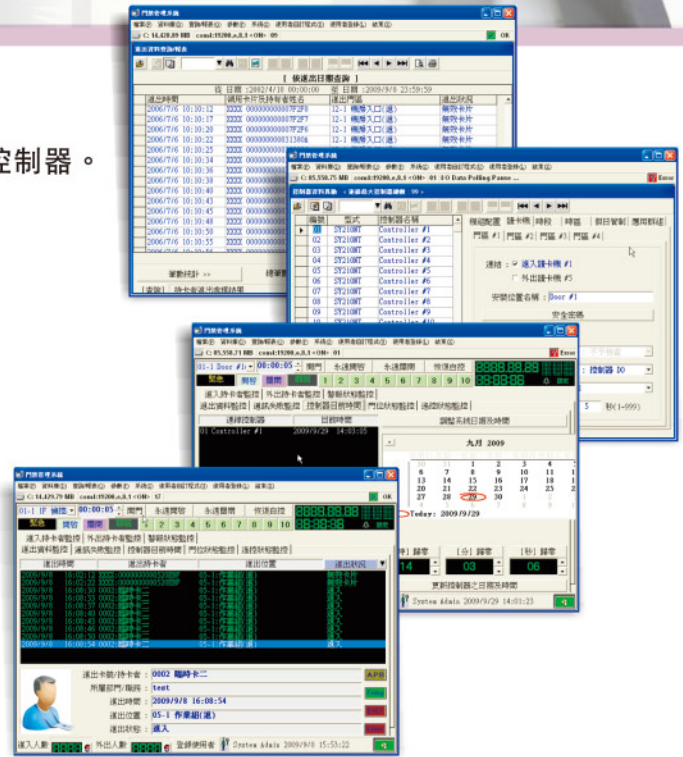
控制器。

門禁管理系統
檔案(F) 資料檔(B) 查詢/報表(Q) 參數(P) 系統(S) 使用者執行程式(E) 使用者檔(U) 結束(X)
C: 14,429.89 MB com1:19200,n,8,1 <ON> 05

進出資料查詢/報表
【 快速查日期查詢 】
從 日期 :2002/4/10 00:00:00 至 日期 :2009/9/8 23:59:59

| 進出時間 | 讀到卡片號/持卡者姓名 | 進出門區 | 進出狀況 |
|---|---|---|---|
| 2006/7/6 10:10:12 | XXXX 00000000007F2F8 | 12-1 機房入口(進) | 無效卡片 |
| 2006/7/6 10:10:17 | XXXX 00000000007F2F7 | 12-1 機房入口(進) | 無效卡片 |
| 2006/7/6 10:10:20 | XXXX 00000000007F2F6 | 12-1 機房入口(進) | 無效卡片 |
| 2006/7/6 10:10:22 | XXXX 000000000031380 | 12-1 機房入口(進) | 無效卡片 |
| 2006/7/6 10:10:25 | | | |
| 2006/7/6 10:10:34 | | | |
| 2006/7/6 10:10:36 | | | |
| 2006/7/6 10:10:40 | | | |
| 2006/7/6 10:10:43 | | | |
| 2006/7/6 10:10:45 | | | |
| 2006/7/6 10:10:48 | | | |
| 2006/7/6 10:10:50 | | | |
| 2006/7/6 10:10:55 | | | |

筆數統計 >>

門禁管理系統
C: 85,558.71 MB com1:19200,n,8,1 <ON> 01 I/O Data Polling Pause ...
控制器資料系統 - 連接最大控制器數量 : 99 -

| 編號 | 型式 | 控制器名稱 |
|---|---|---|
| 01 | ST210NT | Controller #1 |
| 02 | ST210NT | Controller #2 |
| 03 | ST210NT | Controller #3 |
| 04 | ST210NT | Controller #4 |
| 05 | ST210NT | Controller #5 |
| 06 | ST210NT | Controller #6 |
| 07 | ST210NT | Controller #7 |
| 08 | ST210NT | Controller #8 |
| 09 | ST210NT | Controller #9 |

機組配置 讀卡機 時段 時區 假日管制 應用 聯鎖
門區 #1 門區 #2 門區 #3 門區 #4
連結 : 進入讀卡機 #1
外出讀卡機 #5
安裝位置名稱 : Door #1
安全密碼
Error

門禁管理系統
C: 85,558.71 MB com1:19200,n,8,1 <ON> 01
01-1 Door #1 00:00:05 開門 永遠開啓 永遠關閉 恢復自控
緊急 開啓 關閉 1 2 3 4 5 6 7 8 9 10
進入持卡者監控 外出持卡者監控 警報狀態監控
進出資料監控 通訊失敗監控 控制器日期時間 門位狀態監控 連線狀態監控
選擇控制器 目前時間
01 Controller #1 2009/9/29 14:03:15
調整系統日期及時間
九月 2009
7 8 9 10 11 12
13 14 15 16 17 18 19
20 21 22 23 24 25 26
27 28 29 30 1 2 3
Today: 2009/9/29
[時] 歸零 [分] 歸零 [秒] 歸零
14 03 06
更新控制器之日期及時間
System Admin 2009/9/29 14:03:23
控制器 DO
5 秒(1-999)

門禁管理系統
C: 14,429.79 MB com1:19200,n,8,1 <ON> 17
01-1 IF 機房 00:00:05 開門 永遠開啓 永遠關閉 恢復自控
緊急 開啓 關閉 1 2 3 4 5 6 7 8 9 10
進入持卡者監控 外出持卡者監控 警報狀態監控
進出資料監控 通訊失敗監控 控制器日期時間 門位狀態監控 連線狀態監控

| 進出時間 | 進出持卡者 | 進出位置 | 進出狀況 |
|---|---|---|---|
| 2009/9/8 16:02:12 | XXXX 00000000000006 | 05-1 作業組(進) | 無效卡片 |
| 2009/9/8 16:02:22 | XXXX 00000000000006 | 05-1 作業組(進) | 無效卡片 |
| 2009/9/8 16:08:30 | 0002 臨時卡二 | 05-1 作業組(進) | 進入 |
| 2009/9/8 16:08:33 | 0002 臨時卡二 | 05-1 作業組(進) | 進入 |
| 2009/9/8 16:08:37 | 0002 臨時卡二 | 05-1 作業組(進) | 進入 |
| 2009/9/8 16:08:40 | 0002 臨時卡二 | 05-1 作業組(進) | 進入 |
| 2009/9/8 16:08:54 | 0002 臨時卡二 | 05-1 作業組(進) | 進入 |

進出卡號/持卡者 : 0002 臨時卡二
所屬部門/職稱 : test
進出時間 : 2009/9/8 16:08:54
進出位置 : 05-1 作業組(進)
進出狀況 : 進入
APB
進入人數 外出人數 登錄使用者 System Admin 2009/9/8 15:53:22